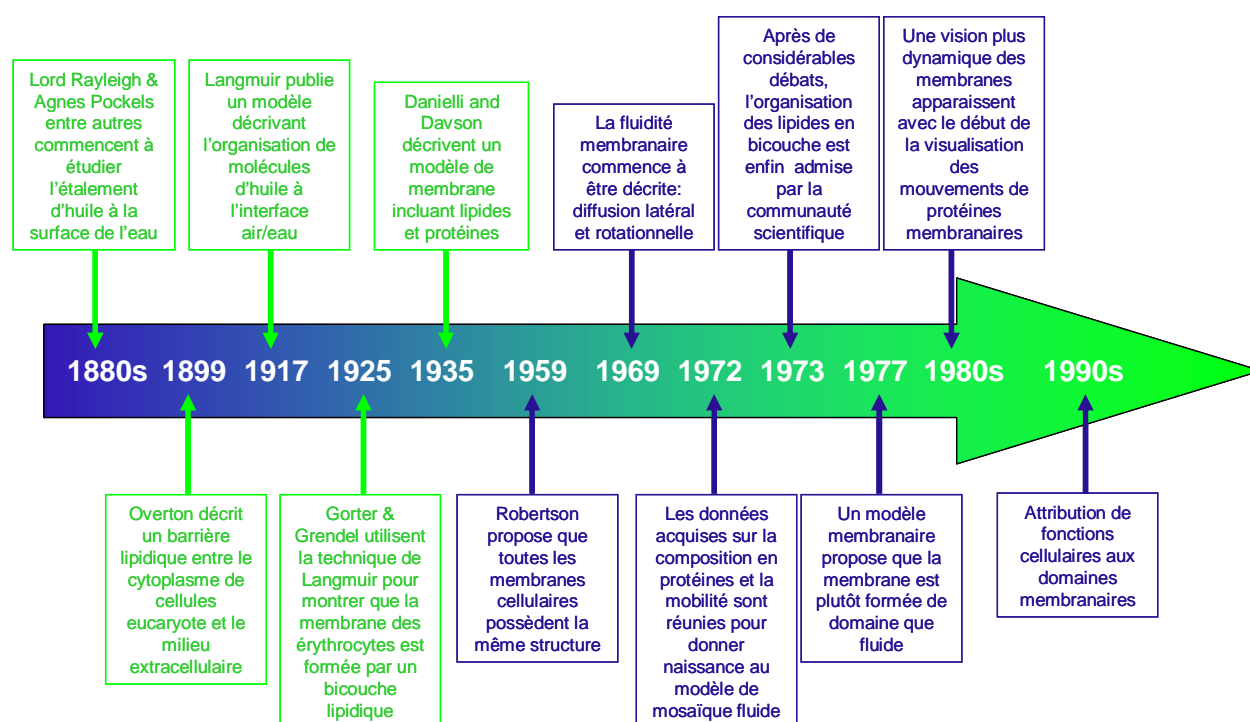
Lord Rayleigh & Agnes Pockels entre autres commencent à étudier l'étalement d'huile à la surface de l'eau

Langmuir publie un modèle décrivant l'organisation de molécules d'huile à l'interface air/eau

Danielli and Davson décrivent un modèle de membrane incluant lipides et protéines

La fluidité membranaire commence à être décrite: diffusion latéral et rotationnelle

Après de considérables débats, l'organisation des lipides en bicouche est enfin admise par la communauté scientifique

Une vision plus dynamique des membranes apparaissent avec le début de la visualisation des mouvements de protéines membranaires

1880s 1899 1917 1925 1935 1959 1969 1972 1973 1977 1980s 1990s

Overton décrit un barrière lipidique entre le cytoplasme de cellules eucaryote et le milieu extracellulaire

Gorter & Grendel utilisent la technique de Langmuir pour montrer que la membrane des érythrocytes est formée par un bicouche lipidique

Robertson propose que toutes les membranes cellulaires possèdent la même structure

Les données acquises sur la composition en protéines et la mobilité sont réunies pour donner naissance au modèle de mosaïque fluide

Un modèle membranaire propose que la membrane est plutôt formée de domaine que fluide

Attribution de fonctions cellulaires aux domaines membranaires